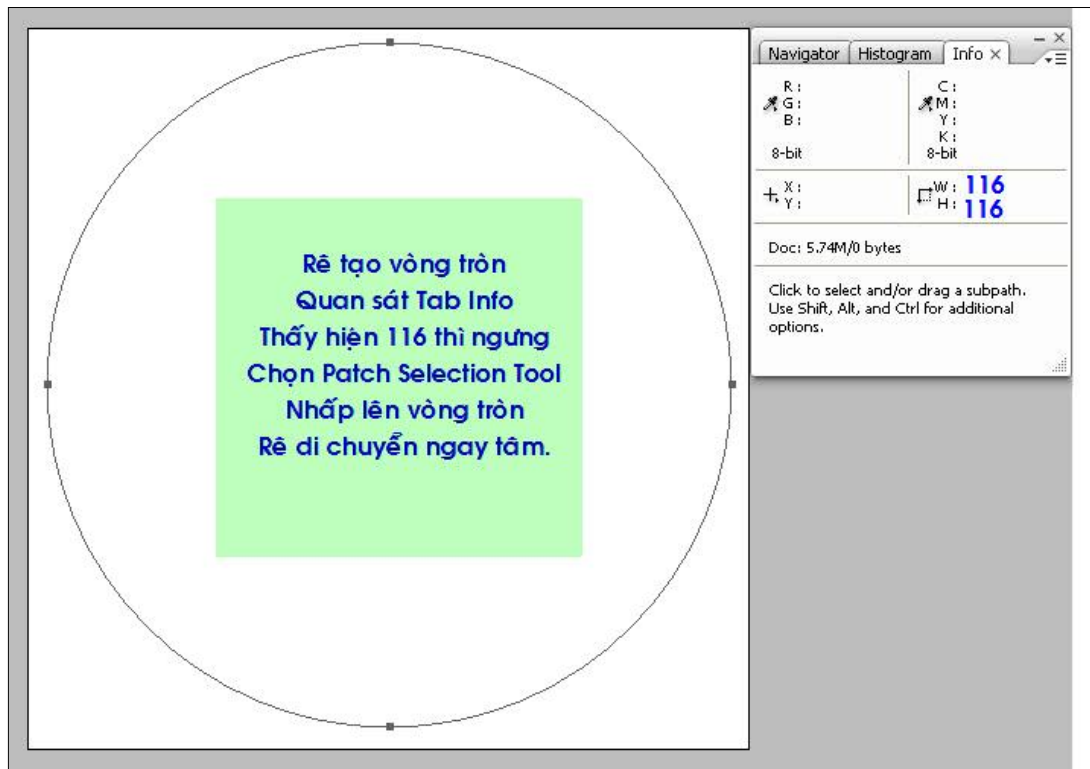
Rê tạo vòng tròn
Quan sát Tab Info
Thấy hiện 116 thì ngưng
Chọn Patch Selection Tool
Nhấp lên vòng tròn
Rê di chuyển ngay tâm.

Navigator | Histogram | Info ×

R :
G :
B :
8-bit

C :
M :
Y :
K :
8-bit

X :
Y :

W : 116
H : 116

Doc: 5.74M/0 bytes

Click to select and/or drag a subpath. Use Shift, Alt, and Ctrl for additional options.